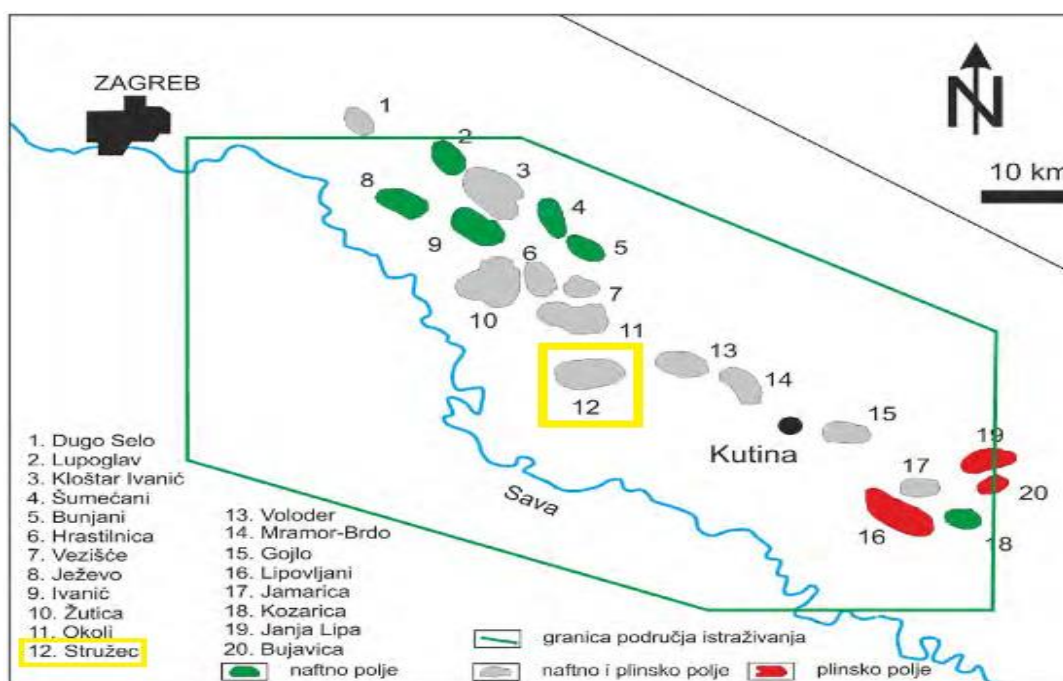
ZAGREB

N

10 km

1
2
3
8
4
9
5
6
7
10
11
13
12
14
15
Kutina
19
17
20
16
18
Sava

1. Dugo Selo
2. Lupoglav
3. Kloštar Ivanić
4. Šumećani
5. Bunjani
6. Hrastilnica
7. Vezišće
8. Ježevo
9. Ivanić
10. Žutica
11. Okoli
12. Stružec

13. Voloder
14. Mramor-Brdo
15. Gojlo
16. Lipovljani
17. Jamarica
18. Kozarica
19. Janja Lipa
20. Bujavica

naftno polje

granica područja istraživanja

naftno i plinsko polje

plinsko polje